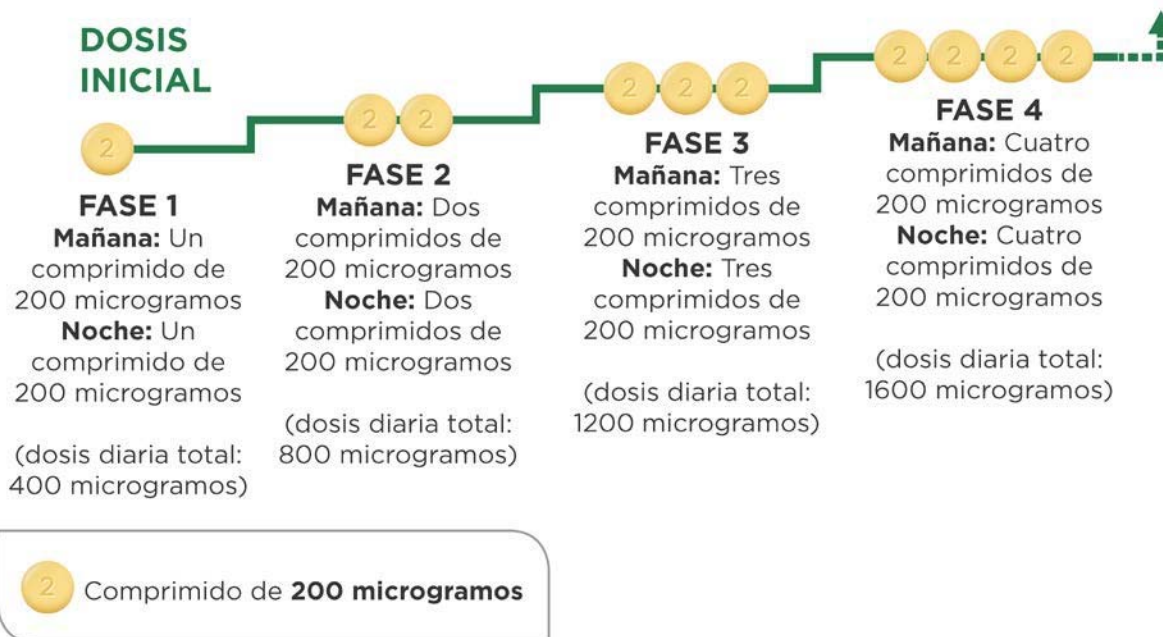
DOSIS INICIAL

2

FASE 1
Mañana: Un comprimido de 200 microgramos
Noche: Un comprimido de 200 microgramos

(dosis diaria total: 400 microgramos)

2 2

FASE 2
Mañana: Dos comprimidos de 200 microgramos
Noche: Dos comprimidos de 200 microgramos

(dosis diaria total: 800 microgramos)

2 2 2

FASE 3
Mañana: Tres comprimidos de 200 microgramos
Noche: Tres comprimidos de 200 microgramos

(dosis diaria total: 1200 microgramos)

2 2 2 2

FASE 4
Mañana: Cuatro comprimidos de 200 microgramos
Noche: Cuatro comprimidos de 200 microgramos

(dosis diaria total: 1600 microgramos)

2 Comprimido de 200 microgramos